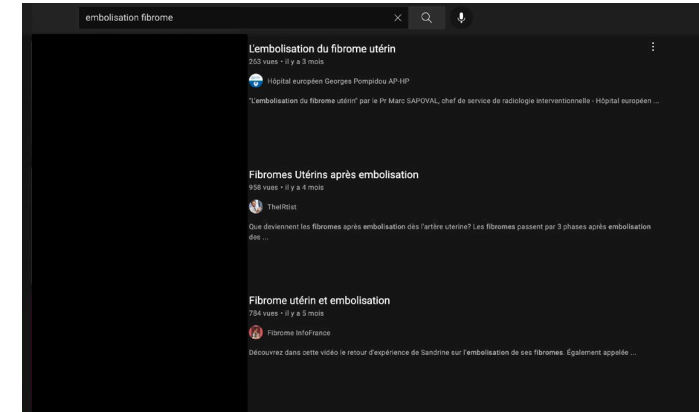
embolisation fibrome

L'embolisation du fibrome utérin
253 vues • il y a 3 mois
Hôpital européen Georges Pompidou AP-HP
"L'embolisation du fibrome utérin" par le Pr Marc SAPOVAL, chef de service de radiologie interventionnelle - Hôpital européen ...

Fibromes Utérins après embolisation
958 vues • il y a 4 mois
TheIRtist
Que deviennent les fibromes après embolisation des l'artère uterine? Les fibromes passent par 3 phases après embolisation des ...

Fibrome utérin et embolisation
784 vues • il y a 5 mois
Fibrome InfoFrance
Découvrez dans cette vidéo le retour d'expérience de Sandrine sur l'embolisation de ses fibromes. Également appelée ...